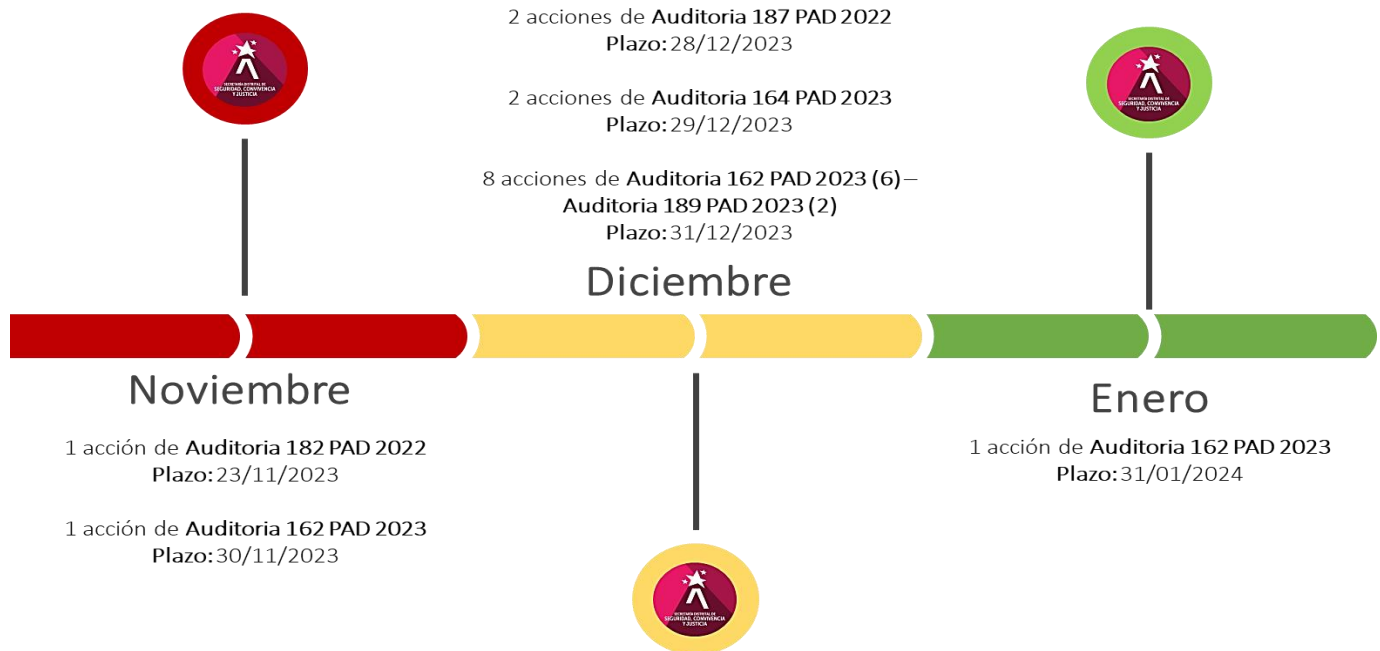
2 acciones de Auditoria 187 PAD 2022
Plazo: 28/12/2023

2 acciones de Auditoria 164 PAD 2023
Plazo: 29/12/2023

8 acciones de Auditoria 162 PAD 2023 (6) – Auditoria 189 PAD 2023 (2)
Plazo: 31/12/2023

SECRETARÍA DISTRITAL DE SEGURIDAD, CONVIVENCIA Y JUSTICIA

SECRETARÍA DISTRITAL DE SEGURIDAD, CONVIVENCIA Y JUSTICIA

Diciembre

Noviembre

1 acción de Auditoria 182 PAD 2022
Plazo: 23/11/2023

1 acción de Auditoria 162 PAD 2023
Plazo: 30/11/2023

Enero

1 acción de Auditoria 162 PAD 2023
Plazo: 31/01/2024

SECRETARÍA DISTRITAL DE SEGURIDAD, CONVIVENCIA Y JUSTICIA